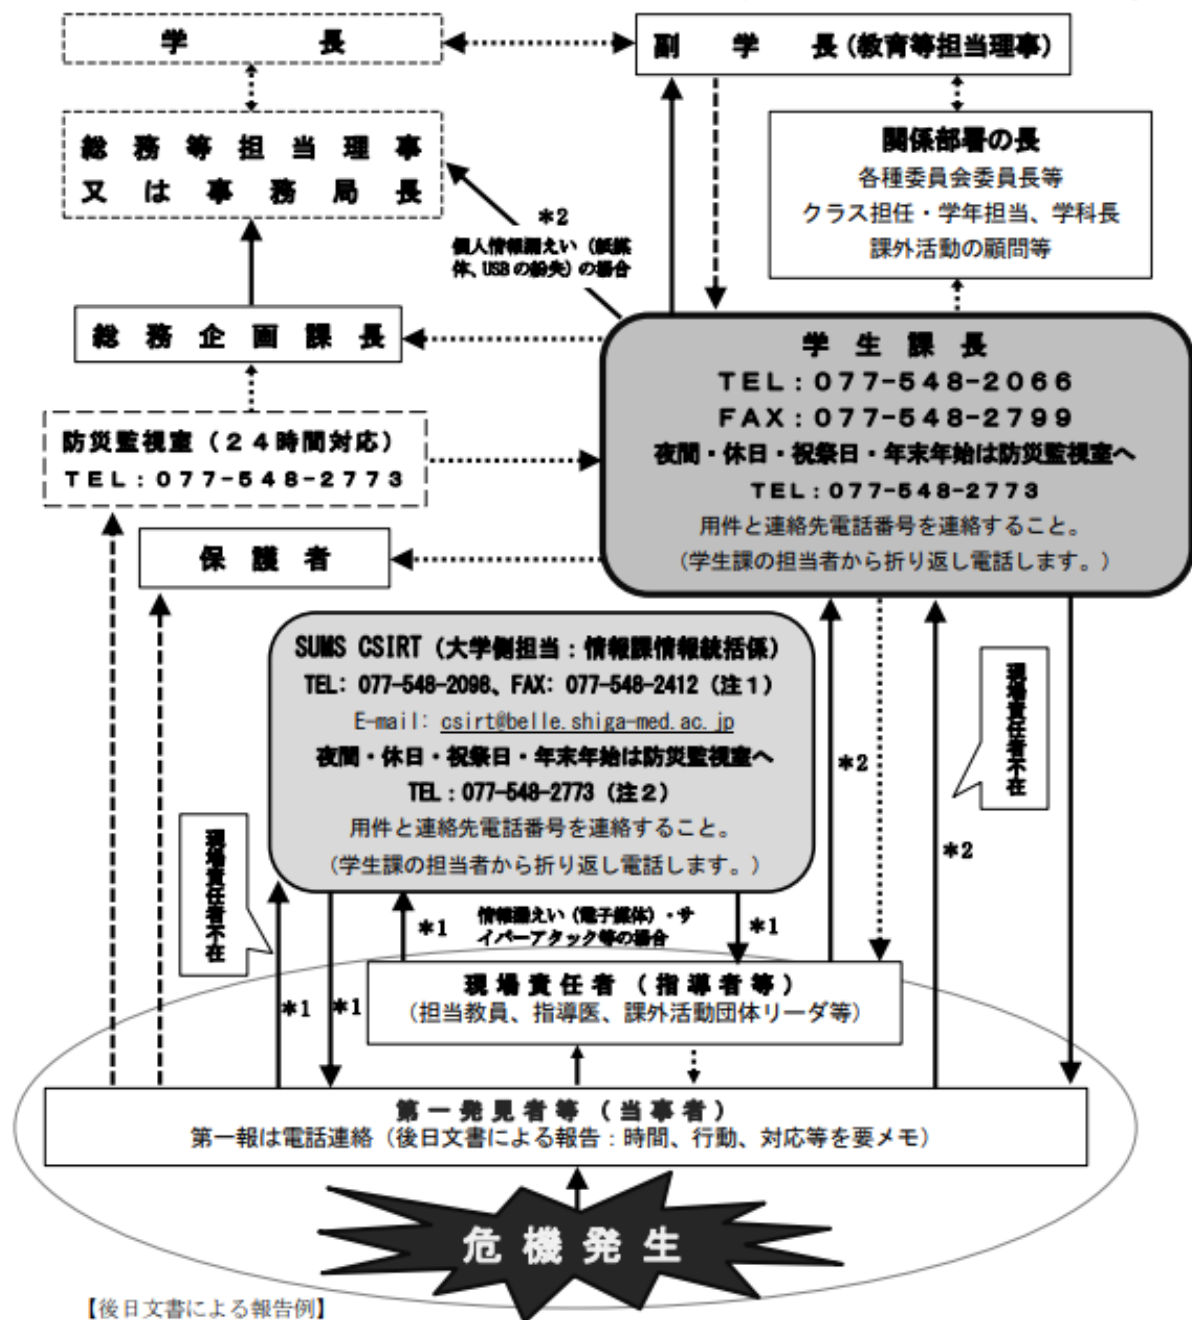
学　長

副　学　長（教育等担当理事）

総務等担当理事
又は事務局長

関係部署の長
各種委員会委員長等
クラス担任・学年担当、学科長
課外活動の顧問等

＊2
個人情報漏えい（紙媒体、USBの紛失）の場合

総務企画課長

学生課長
TEL：077-548-2066
FAX：077-548-2799
夜間・休日・祝祭日・年末年始は防災監視室へ
TEL：077-548-2773
用件と連絡先電話番号を連絡すること。
（学生課の担当者から折り返し電話します。）

防災監視室（24時間対応）
TEL：077-548-2773

保護者

SUMS CSIRT（大学側担当：情報課情報統括係）
TEL：077-548-2096、FAX：077-548-2412（注1）
E-mail：csirt@belle.shiga-med.ac.jp
夜間・休日・祝祭日・年末年始は防災監視室へ
TEL：077-548-2773（注2）
用件と連絡先電話番号を連絡すること。
（学生課の担当者から折り返し電話します。）

現場責任者不在

＊2

現場責任者不在

＊2

＊1
情報漏えい（電子媒体）・サイバーアタック等の場合
＊1

現場責任者（指導者等）
（担当教員、指導医、課外活動団体リーダ等）

＊1　＊1

第一発見者等（当事者）
第一報は電話連絡（後日文書による報告：時間、行動、対応等を要メモ）

危機発生

【後日文書による報告例】